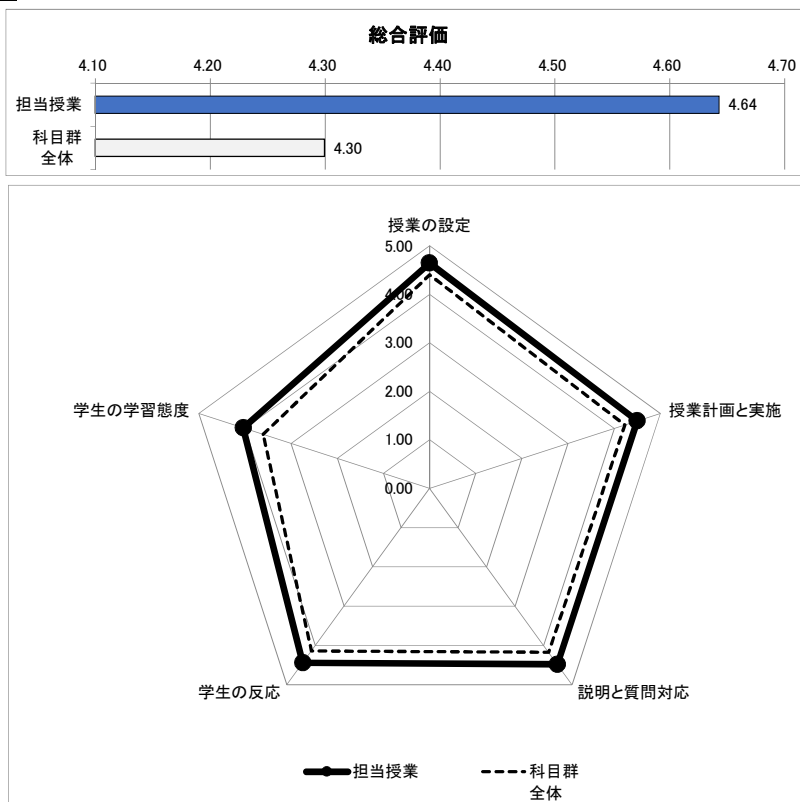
総合評価

4.10 4.20 4.30 4.40 4.50 4.60 4.70

担当授業 4.64

科目群全体 4.30

授業の設定

5.00

4.00

3.00

2.00

1.00

0.00

授業計画と実施

説明と質問対応

学生の反応

学生の学習態度

担当授業

科目群全体